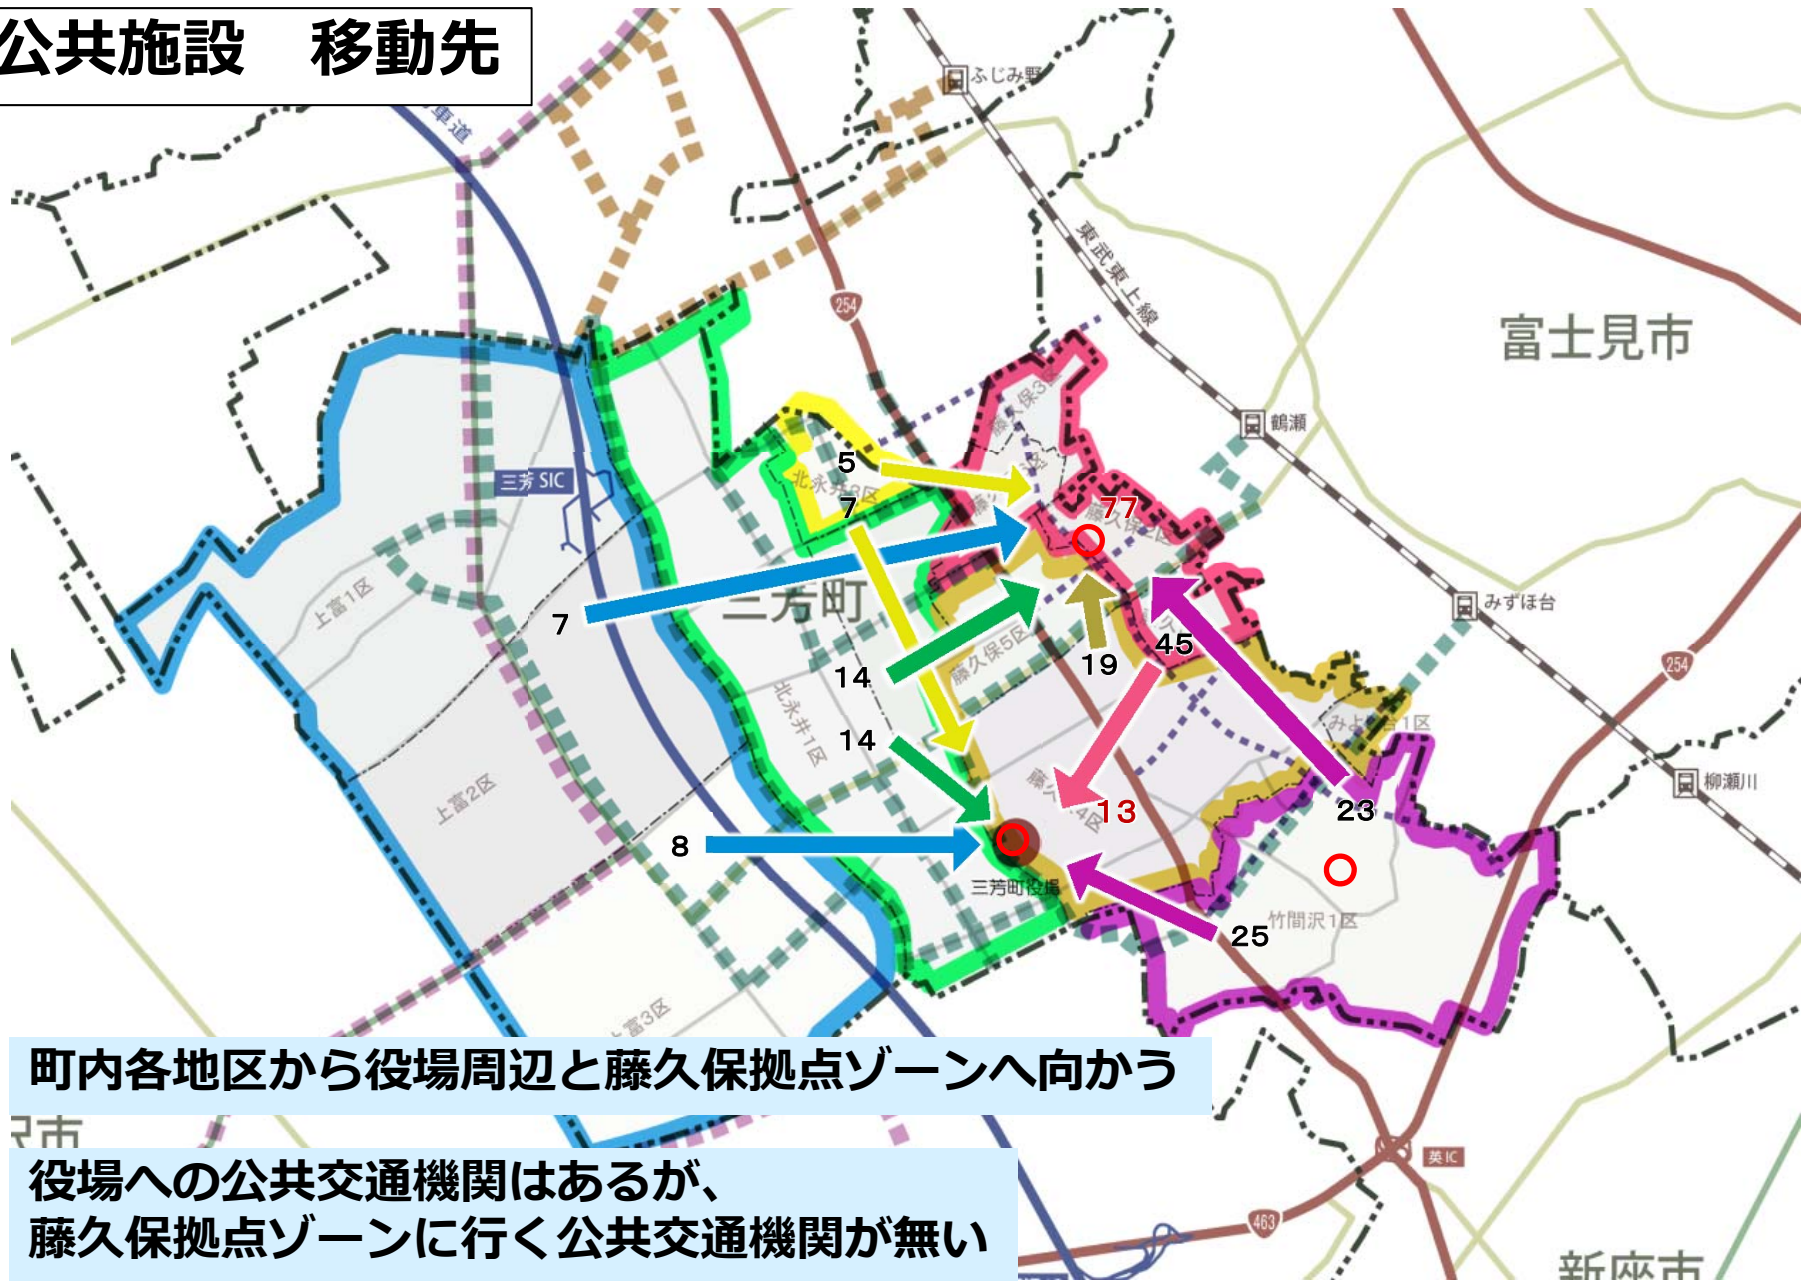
公共施設　移動先

ふじみ野

車道

東武東上線

254

富士見市

鶴瀬

三芳SIC

5

7

77

藤久保3区

藤久保2区

北永井3区

上富1区

7

三芳町

14

藤久保5区

19

45

みずほ台

254

14

北永井1区

上富2区

藤久保4区

13

みどり台1区

23

柳瀬川

8

三芳町役場

25

竹間沢1区

上富3区

町内各地区から役場周辺と藤久保拠点ゾーンへ向かう

役場への公共交通機関はあるが、
藤久保拠点ゾーンに行く公共交通機関が無い

英IC

463

新座市